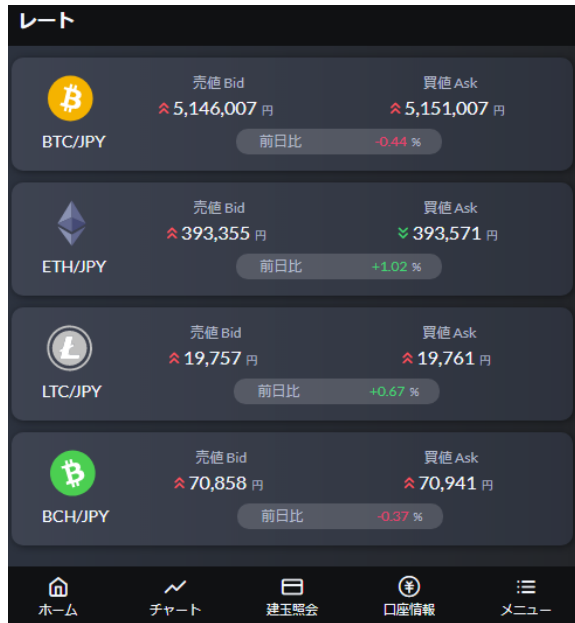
レート

BTC/JPY
売値 Bid
5,146,007 円
買値 Ask
5,151,007 円
前日比 -0.44 %

ETH/JPY
売値 Bid
393,355 円
買値 Ask
393,571 円
前日比 +1.02 %

LTC/JPY
売値 Bid
19,757 円
買値 Ask
19,761 円
前日比 +0.67 %

BCH/JPY
売値 Bid
70,858 円
買値 Ask
70,941 円
前日比 -0.37 %

ホーム
チャート
建玉照会
口座情報
メニュー